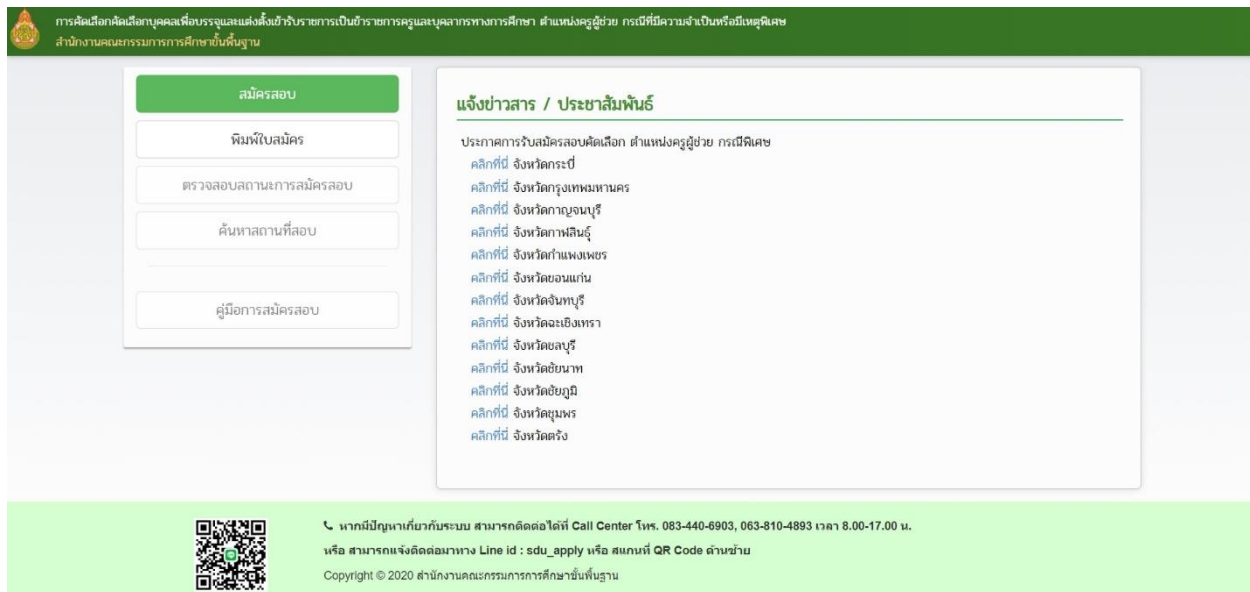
การคัดเลือกคัดเลือกบุคคลเพื่อบรรจุและแต่งตั้งเข้ารับราชการเป็นข้าราชการครูและบุคลากรทางการศึกษา ตำแหน่งครูผู้ช่วย กรณีที่มีความจำเป็นหรือมีเหตุพิเศษ
สำนักงานคณะกรรมการการศึกษาขั้นพื้นฐาน

สมัครสอบ
พิมพ์ใบสมัคร
ตรวจสอบสถานะการสมัครสอบ
ค้นหาสถานที่สอบ
คู่มือการสมัครสอบ

แจ้งข่าวสาร / ประชาสัมพันธ์

ประกาศการรับสมัครสอบคัดเลือก ตำแหน่งครูผู้ช่วย กรณีพิเศษ
คลิกที่นี่ จังหวัดกระบี่
คลิกที่นี่ จังหวัดกรุงเทพมหานคร
คลิกที่นี่ จังหวัดกาญจนบุรี
คลิกที่นี่ จังหวัดกาฬสินธุ์
คลิกที่นี่ จังหวัดกำแพงเพชร
คลิกที่นี่ จังหวัดขอนแก่น
คลิกที่นี่ จังหวัดจันทบุรี
คลิกที่นี่ จังหวัดฉะเชิงเทรา
คลิกที่นี่ จังหวัดชลบุรี
คลิกที่นี่ จังหวัดชัยนาท
คลิกที่นี่ จังหวัดชัยภูมิ
คลิกที่นี่ จังหวัดชุมพร
คลิกที่นี่ จังหวัดตรัง

หากมีปัญหาเกี่ยวกับระบบ สามารถติดต่อได้ที่ Call Center โทร. 083-440-6903, 063-810-4893 เวลา 8.00-17.00 น.
หรือ สามารถแจ้งติดต่อมาทาง Line id : sdu_apply หรือ สแกนที่ QR Code ด้านซ้าย
Copyright © 2020 สำนักงานคณะกรรมการการศึกษาขั้นพื้นฐาน